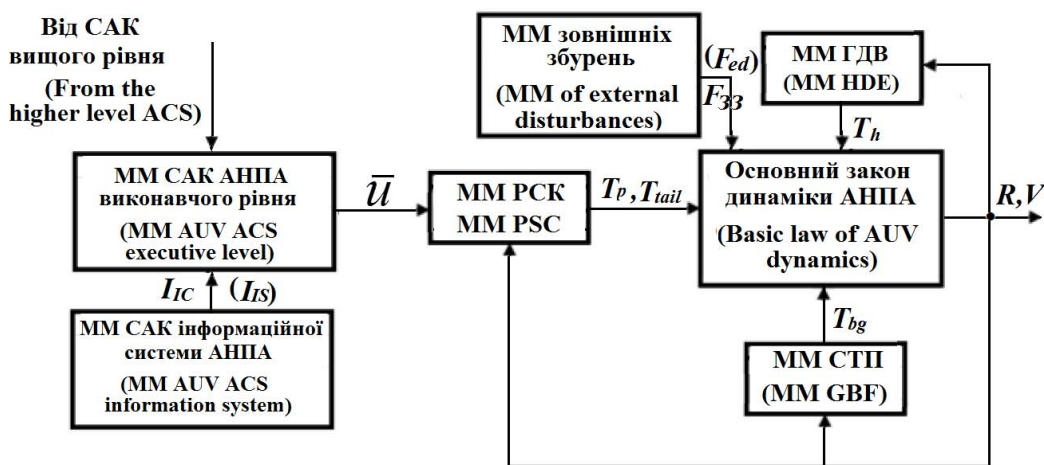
Від САК вищого рівня (From the higher level ACS)

ММ САК АНПА виконавчого рівня (MM AUV ACS executive level)

$\bar{U}$

ММ РСК ММ PSC

$T_p, T_{tail}$

ММ зовнішніх збурень (MM of external disturbances)

$(F_{ed})$ $F_{ЗЗ}$

ММ ГДВ (MM HDE)

$T_h$

Основний закон динаміки АНПА (Basic law of AUV dynamics)

$R, V$

$I_{IC}$ $(I_{IS})$

ММ САК інформаційної системи АНПА (MM AUV ACS information system)

$T_{bg}$

ММ СТП (MM GBF)